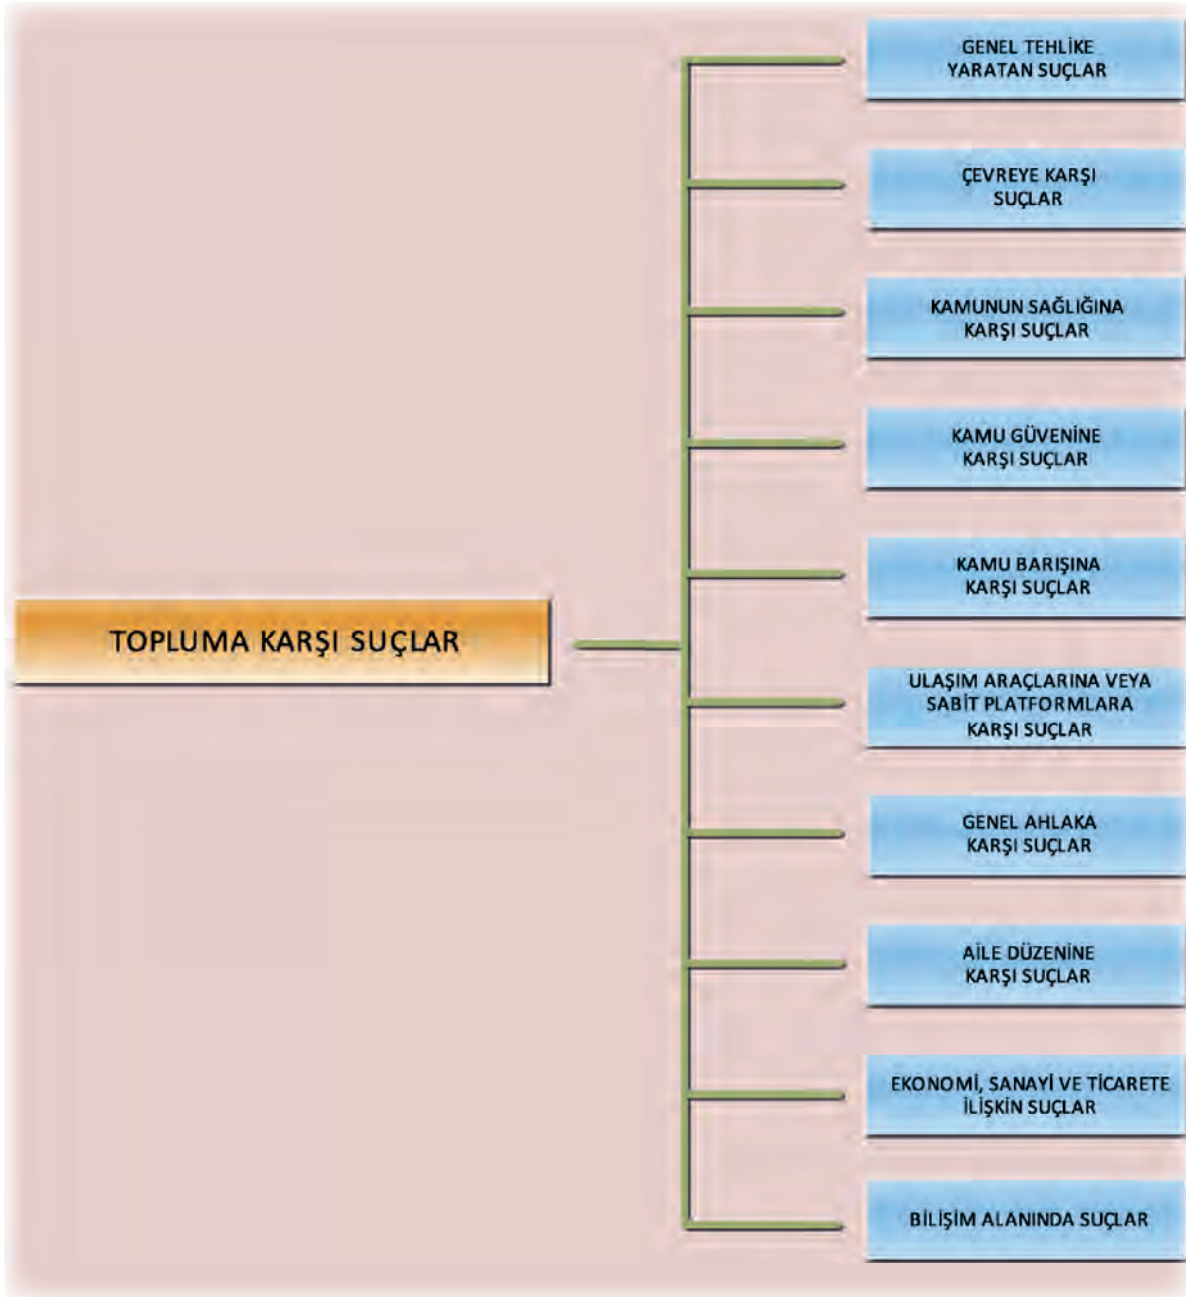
TOPLUMA KARŞI SUÇLAR

GENEL TEHLİKE YARATAN SUÇLAR

ÇEVREYE KARŞI SUÇLAR

KAMUNUN SAĞLIĞINA KARŞI SUÇLAR

KAMU GÜVENİNE KARŞI SUÇLAR

KAMU BARIŞINA KARŞI SUÇLAR

ULAŞIM ARAÇLARINA VEYA SABİT PLATFORMLARA KARŞI SUÇLAR

GENEL AHLAKA KARŞI SUÇLAR

AİLE DÜZENİNE KARŞI SUÇLAR

EKONOMİ, SANAYİ VE TİCARETE İLİŞKİN SUÇLAR

BİLİŞİM ALANINDA SUÇLAR